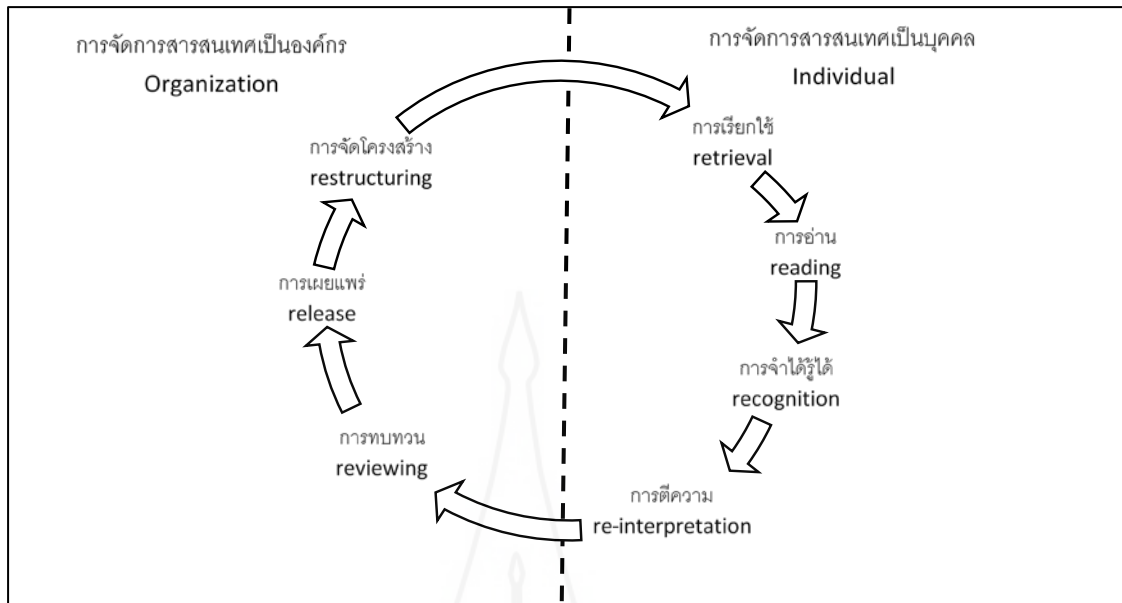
การจัดการสารสนเทศเป็นองค์กร
Organization

การจัดการสารสนเทศเป็นบุคคล
Individual

การเรียกใช้
retrieval

การอ่าน
reading

การจำได้รู้ได้
recognition

การตีความ
re-interpretation

การทบทวน
reviewing

การเผยแพร่
release

การจัดโครงสร้าง
restructuring